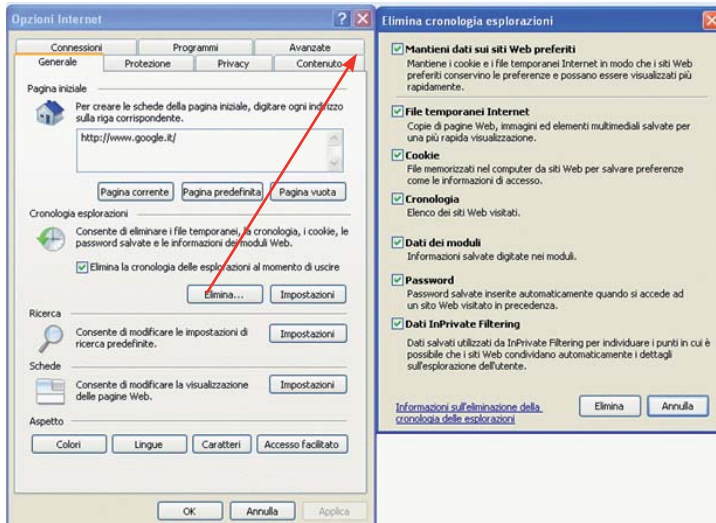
Opzioni Internet

Connessioni | Programmi | Avanzate
Generale | Protezione | Privacy | Contenuto

Pagina iniziale

Per creare le schede della pagina iniziale, digitare ogni indirizzo sulla riga corrispondente.

http://www.google.it/

Pagina corrente | Pagina predefinita | Pagina vuota

Cronologia esplorazioni

Consente di eliminare i file temporanei, la cronologia, i cookie, le password salvate e le informazioni dei moduli Web.

Elimina la cronologia delle esplorazioni al momento di uscire

Elimina... | Impostazioni

Ricerca

Consente di modificare le impostazioni di ricerca predefinite.

Impostazioni

Schede

Consente di modificare la visualizzazione delle pagine Web.

Impostazioni

Aspetto

Colori | Lingue | Caratteri | Accesso facilitato

OK | Annulla | Applica

Elimina cronologia esplorazioni

Mantieni dati sui siti Web preferiti
Mantiene i cookie e i file temporanei Internet in modo che i siti Web preferiti conservino le preferenze e possano essere visualizzati più rapidamente.

File temporanei Internet
Copie di pagine Web, immagini ed elementi multimediali salvate per una più rapida visualizzazione.

Cookie
File memorizzati nel computer da siti Web per salvare preferenze come le informazioni di accesso.

Cronologia
Elenco dei siti Web visitati.

Dati dei moduli
Informazioni salvate digitate nei moduli.

Password
Password salvate inserite automaticamente quando si accede ad un sito Web visitato in precedenza.

Dati InPrivate Filtering
Dati salvati utilizzati da InPrivate Filtering per individuare i punti in cui è possibile che i siti Web condividano automaticamente i dettagli sull'esplorazione dell'utente.

Informazioni sull'eliminazione della cronologia delle esplorazioni

Elimina | Annulla